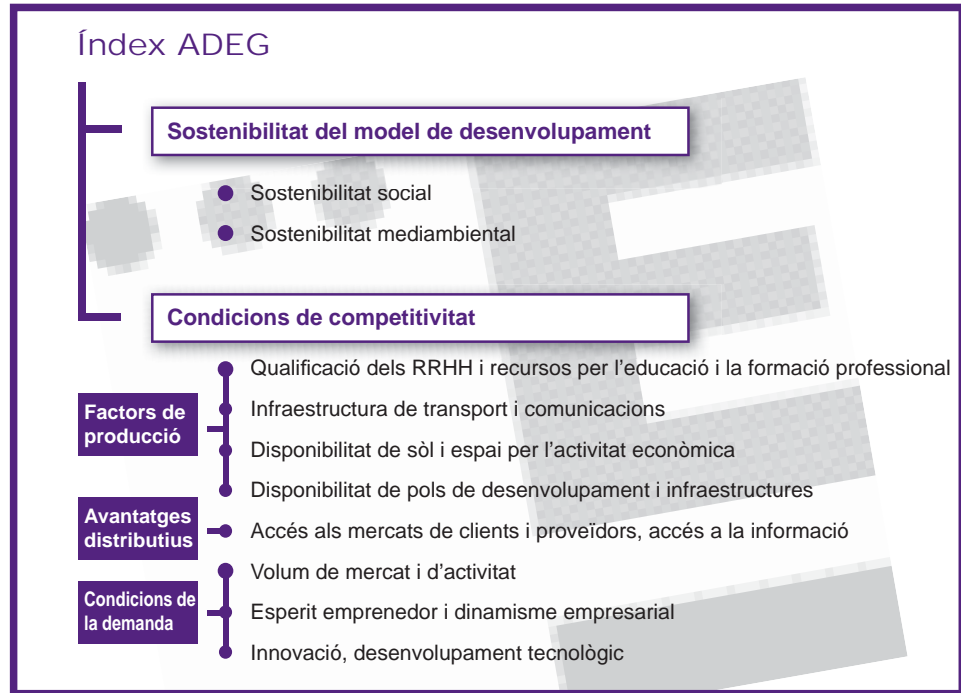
Índex ADEG

Sostenibilitat del model de desenvolupament

Sostenibilitat social

Sostenibilitat mediambiental

Condicions de competitivitat

Factors de producció

Qualificació dels RRHH i recursos per l'educació i la formació professional

Infraestructura de transport i comunicacions

Disponibilitat de sòl i espai per l'activitat econòmica

Disponibilitat de pols de desenvolupament i infraestructures

Avantatges distributius

Accés als mercats de clients i proveïdors, accés a la informació

Condicions de la demanda

Volum de mercat i d'activitat

Esperit emprenedor i dinamisme empresarial

Innovació, desenvolupament tecnològic